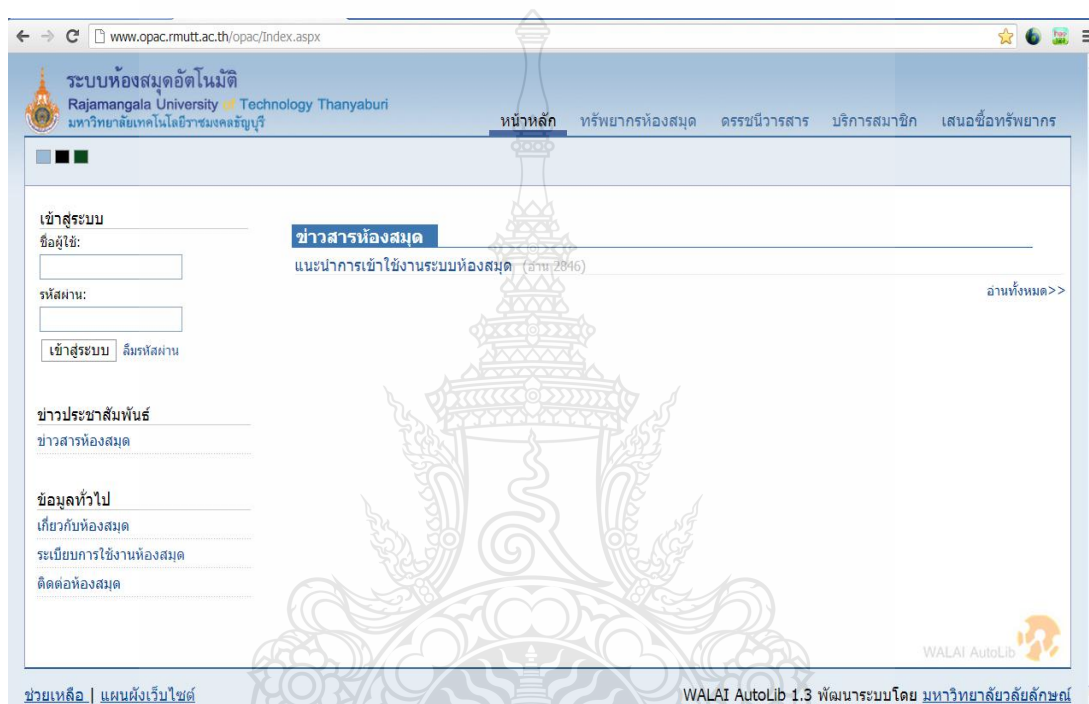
www.opac.rmutt.ac.th/opac/Index.aspx

ระบบห้องสมุดอัตโนมัติ
Rajamangala University of Technology Thanyaburi
มหาวิทยาลัยเทคโนโลยีราชมงคลธัญบุรี

หน้าหลัก ทรัพยากรห้องสมุด ดรรชนีวารสาร บริการสมาชิก เสนอซื้อทรัพยากร

เข้าสู่ระบบ
ชื่อผู้ใช้:
รหัสผ่าน:
เข้าสู่ระบบ ลืมรหัสผ่าน

ข่าวประชาสัมพันธ์
ข่าวสารห้องสมุด

ข้อมูลทั่วไป
เกี่ยวกับห้องสมุด
ระเบียบการใช้งานห้องสมุด
ติดต่อห้องสมุด

ข่าวสารห้องสมุด
แนะนำการเข้าใช้งานระบบห้องสมุด (อ่าน 2846)
อ่านทั้งหมด>>

WALAI AutoLib

ช่วยเหลือ | แผนผังเว็บไซต์
WALAI AutoLib 1.3 พัฒนาระบบโดย มหาวิทยาลัยวลัยลักษณ์